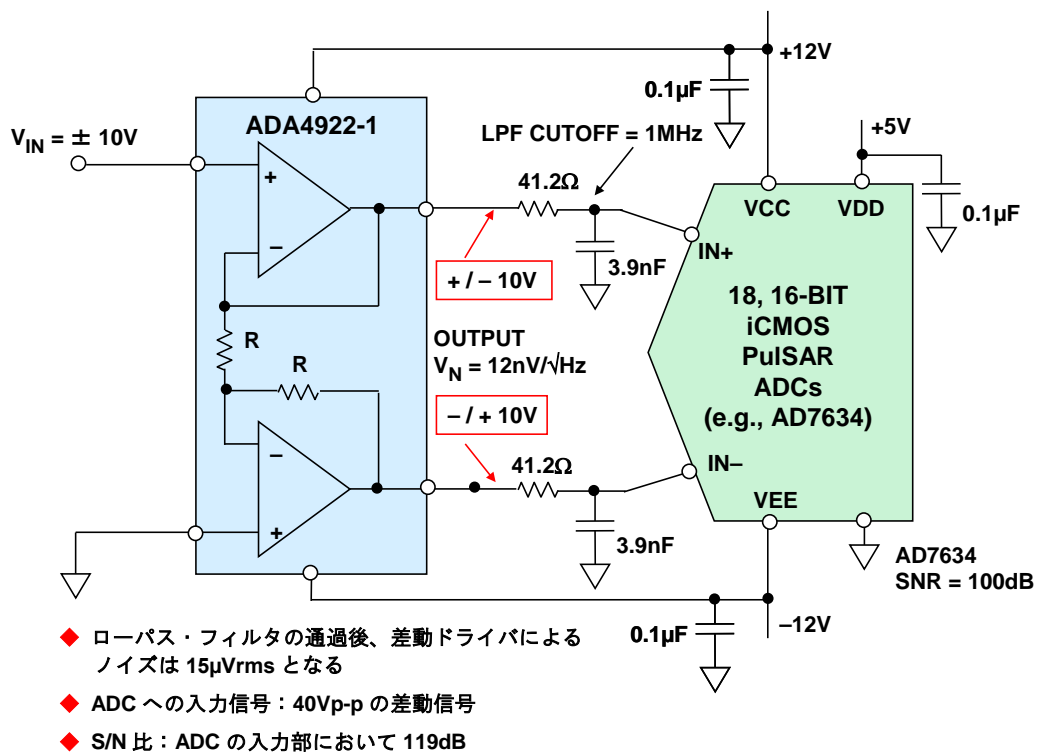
+12V

0.1µF

ADA4922-1

$V_{IN}$ = ± 10V

LPF CUTOFF = 1MHz

+5V

41.2Ω

VCC

VDD

0.1µF

+

–

IN+

+ / – 10V

3.9nF

18, 16-BIT
iCMOS
PulSAR
ADCs
(e.g., AD7634)

R

OUTPUT
$V_N$ = 12nV/√Hz

R

– / + 10V

–

41.2Ω

IN–

VEE

+

3.9nF

AD7634
SNR = 100dB

0.1µF

–12V

◆ ローパス・フィルタの通過後、差動ドライバによるノイズは 15µVrms となる

◆ ADC への入力信号：40Vp-p の差動信号

◆ S/N 比：ADC の入力部において 119dB